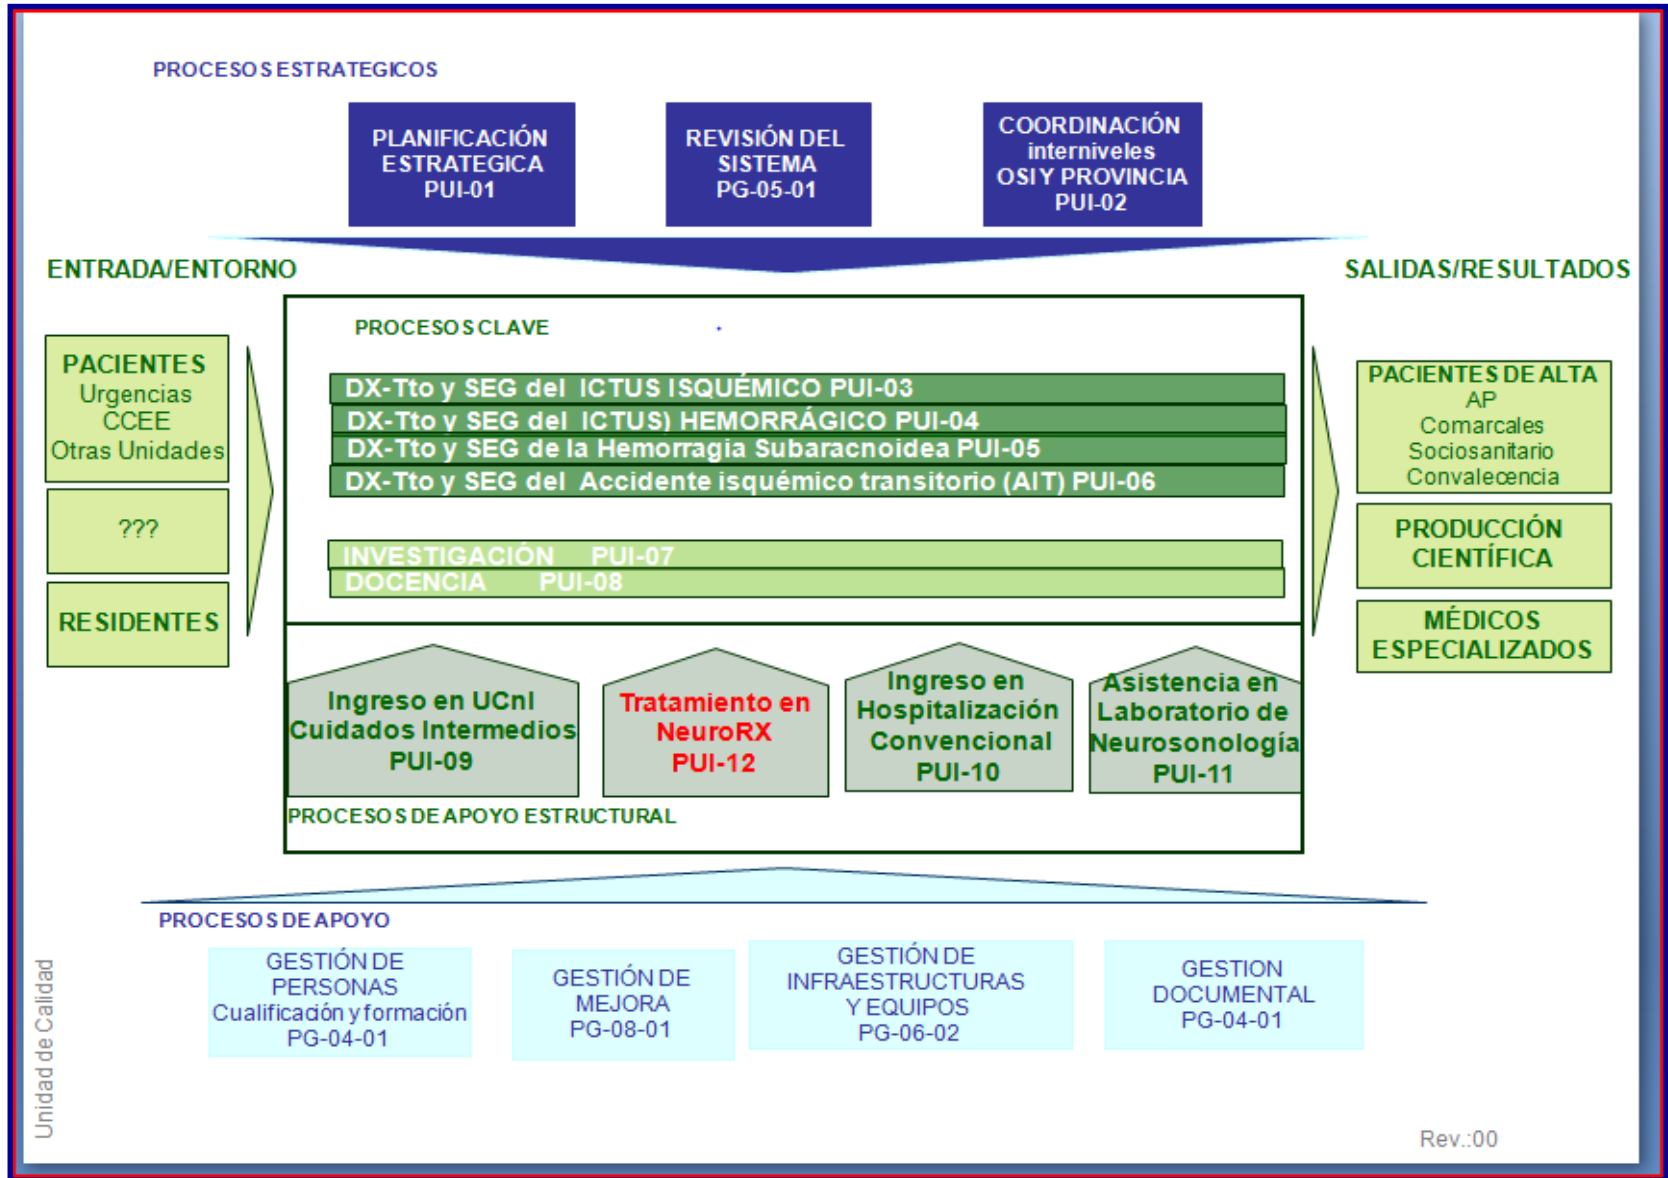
PROCESOS ESTRATEGICOS

PLANIFICACIÓN ESTRATEGICA PUI-01

REVISIÓN DEL SISTEMA PG-05-01

COORDINACIÓN interniveles OSI Y PROVINCIA PUI-02

ENTRADA/ENTORNO

SALIDAS/RESULTADOS

PACIENTES
Urgencias
CCEE
Otras Unidades

???

RESIDENTES

PROCESOS CLAVE

DX-Tto y SEG del ICTUS ISQUÉMICO PUI-03
DX-Tto y SEG del ICTUS) HEMORRÁGICO PUI-04
DX-Tto y SEG de la Hemorragia Subaracnoidea PUI-05
DX-Tto y SEG del Accidente isquémico transitorio (AIT) PUI-06

INVESTIGACIÓN PUI-07
DOCENCIA PUI-08

Ingreso en UCnI Cuidados Intermedios PUI-09

Tratamiento en NeuroRX PUI-12

Ingreso en Hospitalización Convencional PUI-10

Asistencia en Laboratorio de Neurosonologia PUI-11

PROCESOS DE APOYO ESTRUCTURAL

PACIENTES DE ALTA
AP
Comarcales
Sociosanitario
Convalecencia

PRODUCCIÓN CIENTÍFICA

MÉDICOS ESPECIALIZADOS

PROCESOS DE APOYO

GESTIÓN DE PERSONAS Cualificación y formación PG-04-01

GESTIÓN DE MEJORA PG-08-01

GESTIÓN DE INFRAESTRUCTURAS Y EQUIPOS PG-06-02

GESTION DOCUMENTAL PG-04-01

Unidad de Calidad

Rev.:00